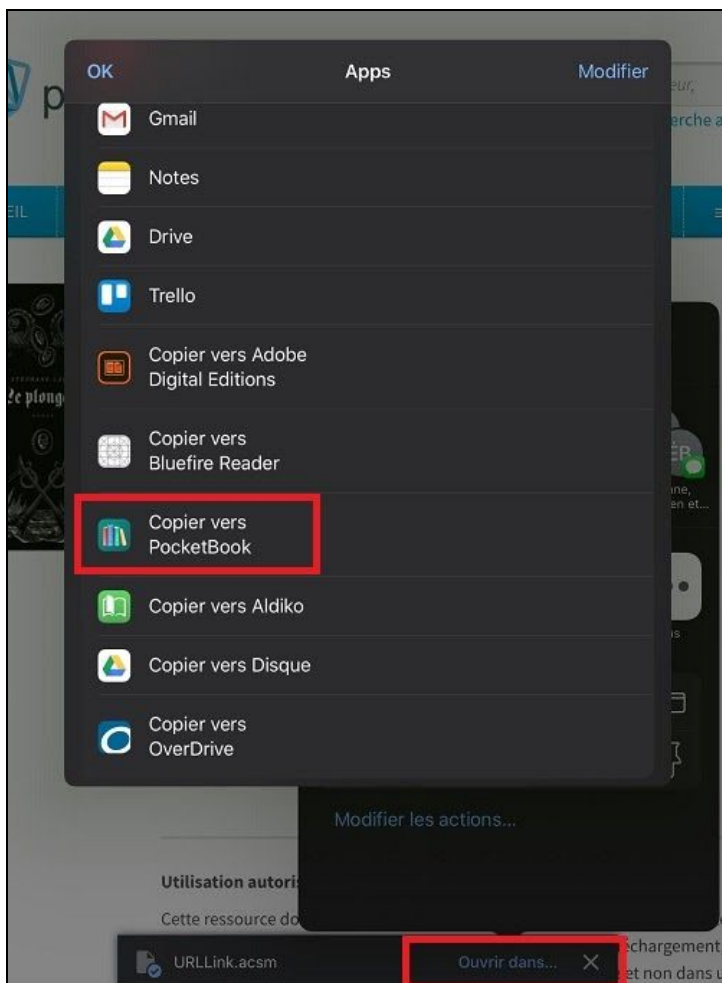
OK
Apps
Modifier

Gmail
Notes
Drive
Trello
Copier vers Adobe Digital Editions
Copier vers Bluefire Reader
Copier vers PocketBook
Copier vers Aldiko
Copier vers Disque
Copier vers OverDrive

Modifier les actions...

Utilisation autoris

Cette ressource do

URLLink.acsm
Ouvrir dans...